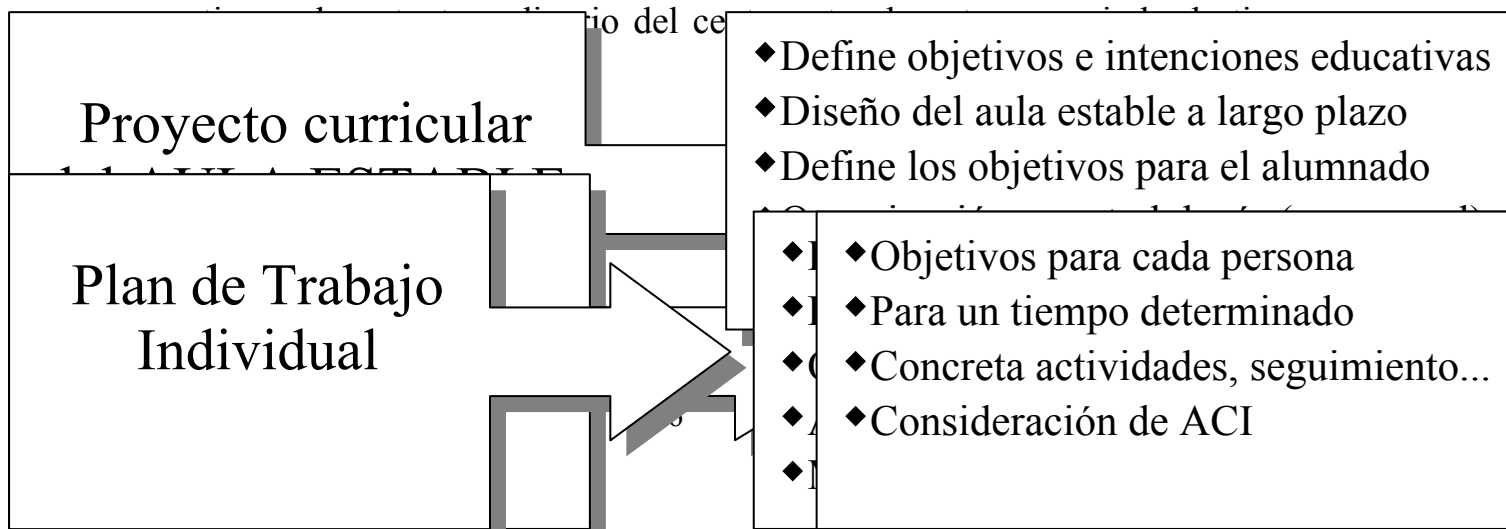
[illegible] io del ce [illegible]

Proyecto curricular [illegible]

◆Define objetivos e intenciones educativas
◆Diseño del aula estable a largo plazo
◆Define los objetivos para el alumnado
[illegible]

Plan de Trabajo Individual

◆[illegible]
◆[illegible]
◆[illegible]
◆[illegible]
◆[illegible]

◆Objetivos para cada persona
◆Para un tiempo determinado
◆Concreta actividades, seguimiento...
◆Consideración de ACI